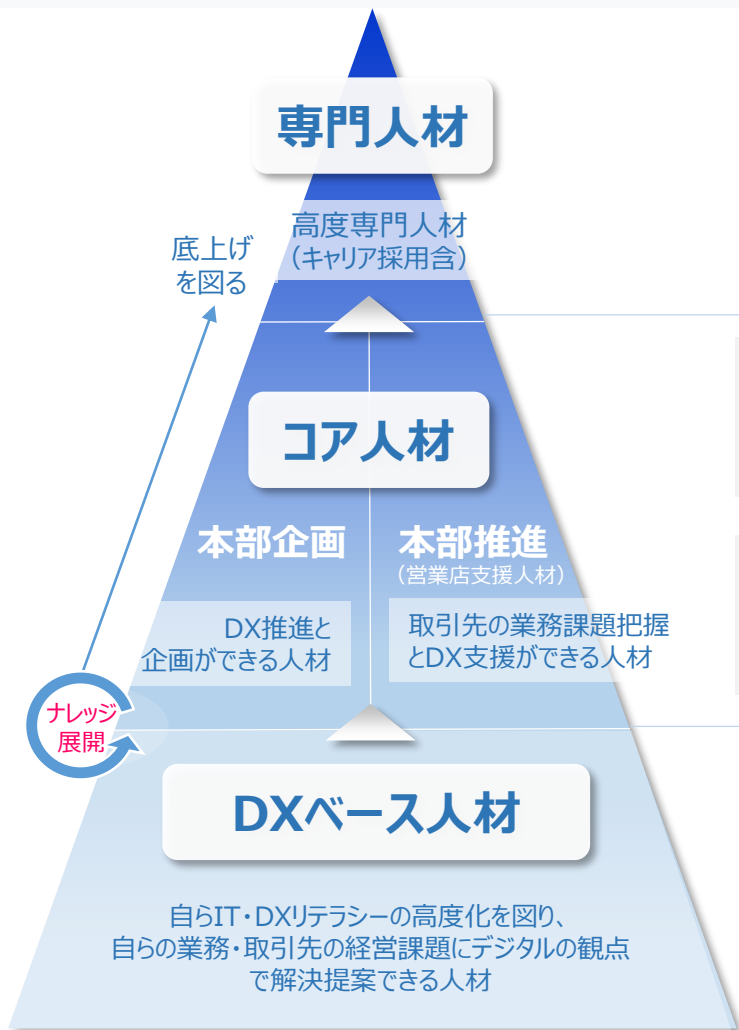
専門人材

高度専門人材
（キャリア採用含）

底上げ
を図る

コア人材

本部企画

DX推進と
企画ができる人材

本部推進
（営業店支援人材）

取引先の業務課題把握
とDX支援ができる人材

ナレッジ
展開

DXベース人材

自らIT・DXリテラシーの高度化を図り、
自らの業務・取引先の経営課題にデジタルの観点
で解決提案できる人材